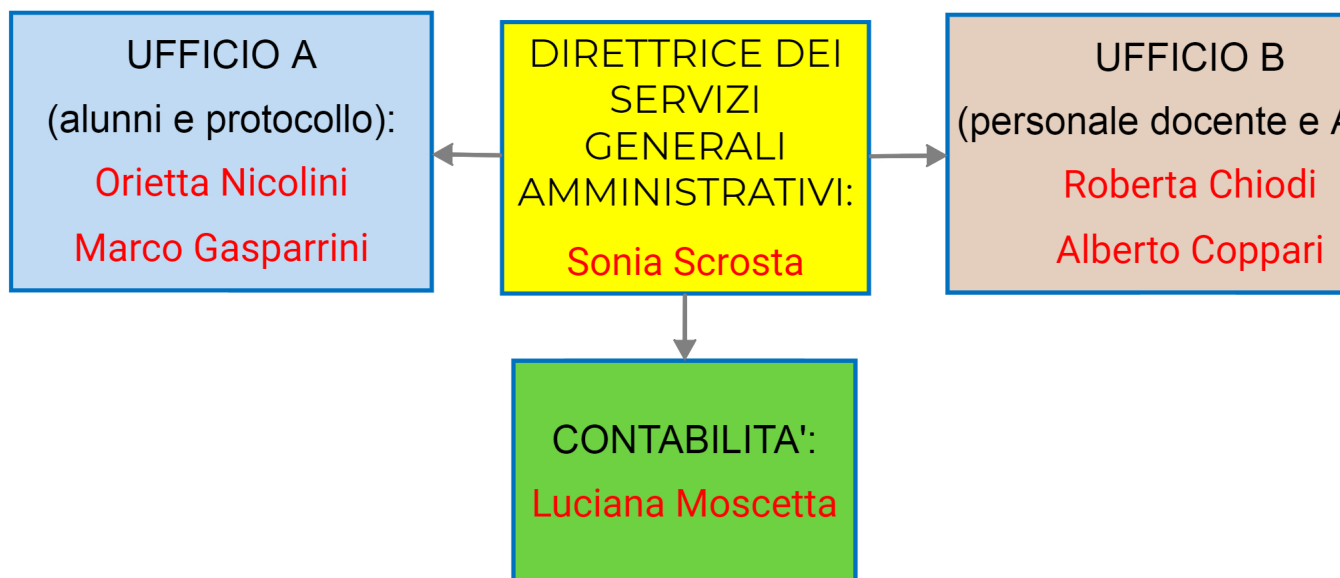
UFFICIO A
(alunni e protocollo):
Orietta Nicolini
Marco Gasparrini

DIRETTRICE DEI SERVIZI GENERALI AMMINISTRATIVI:
Sonia Scrosta

UFFICIO B
(personale docente e A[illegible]
Roberta Chiodi
Alberto Coppari

CONTABILITA':
Luciana Moscetta